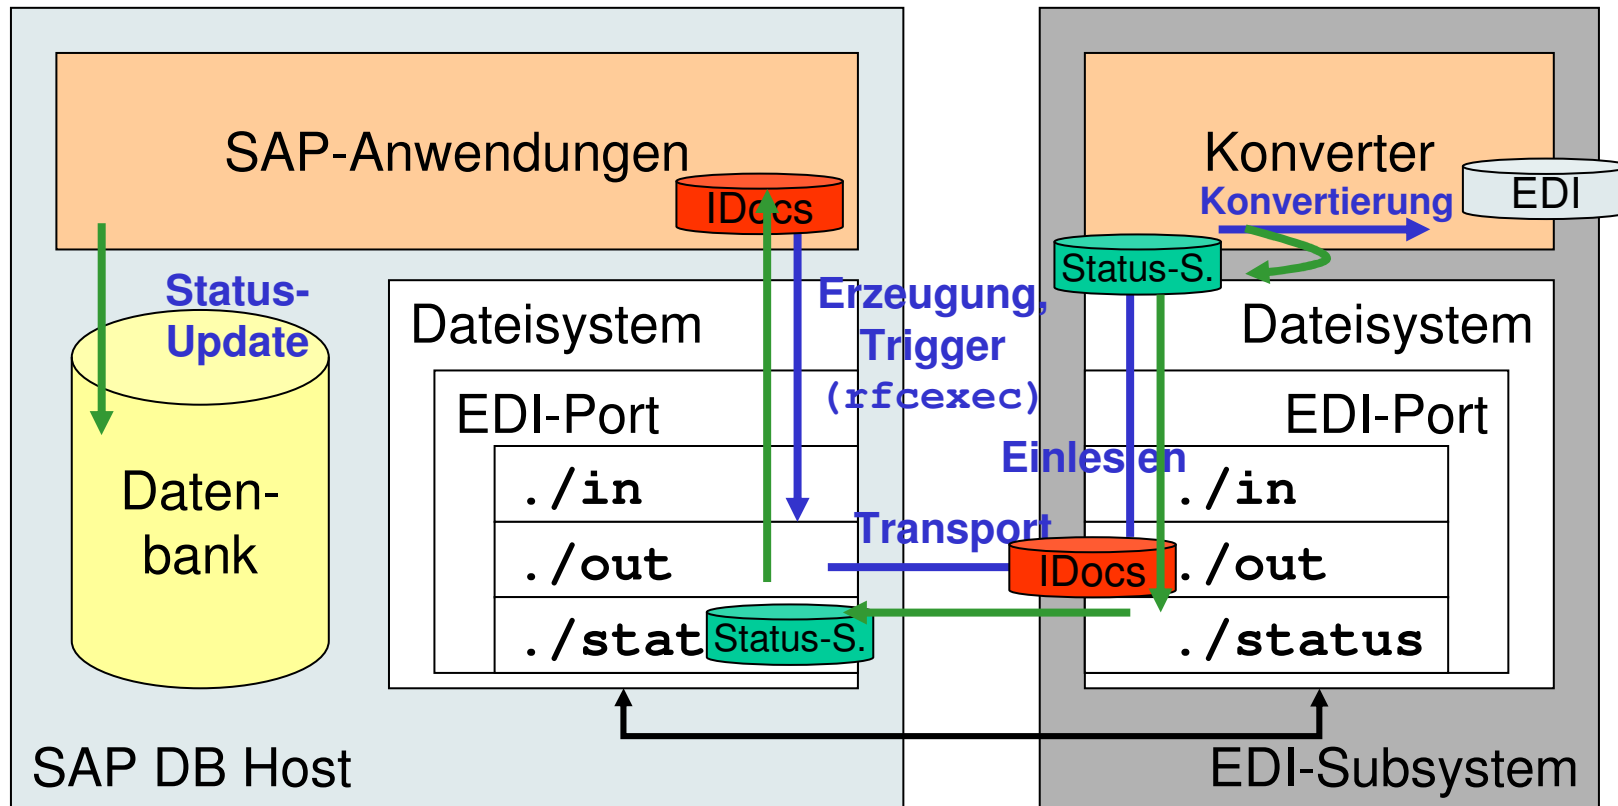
SAP-Anwendungen

IDocs

Status-Update

Daten-bank

Dateisystem

EDI-Port

./in

./out

./stat

Status-S.

Erzeugung, Trigger (rfcexec)

Transport

Einlesen

Konverter

Konvertierung

EDI

Status-S.

Dateisystem

EDI-Port

./in

./out

./status

IDocs

SAP DB Host

EDI-Subsystem